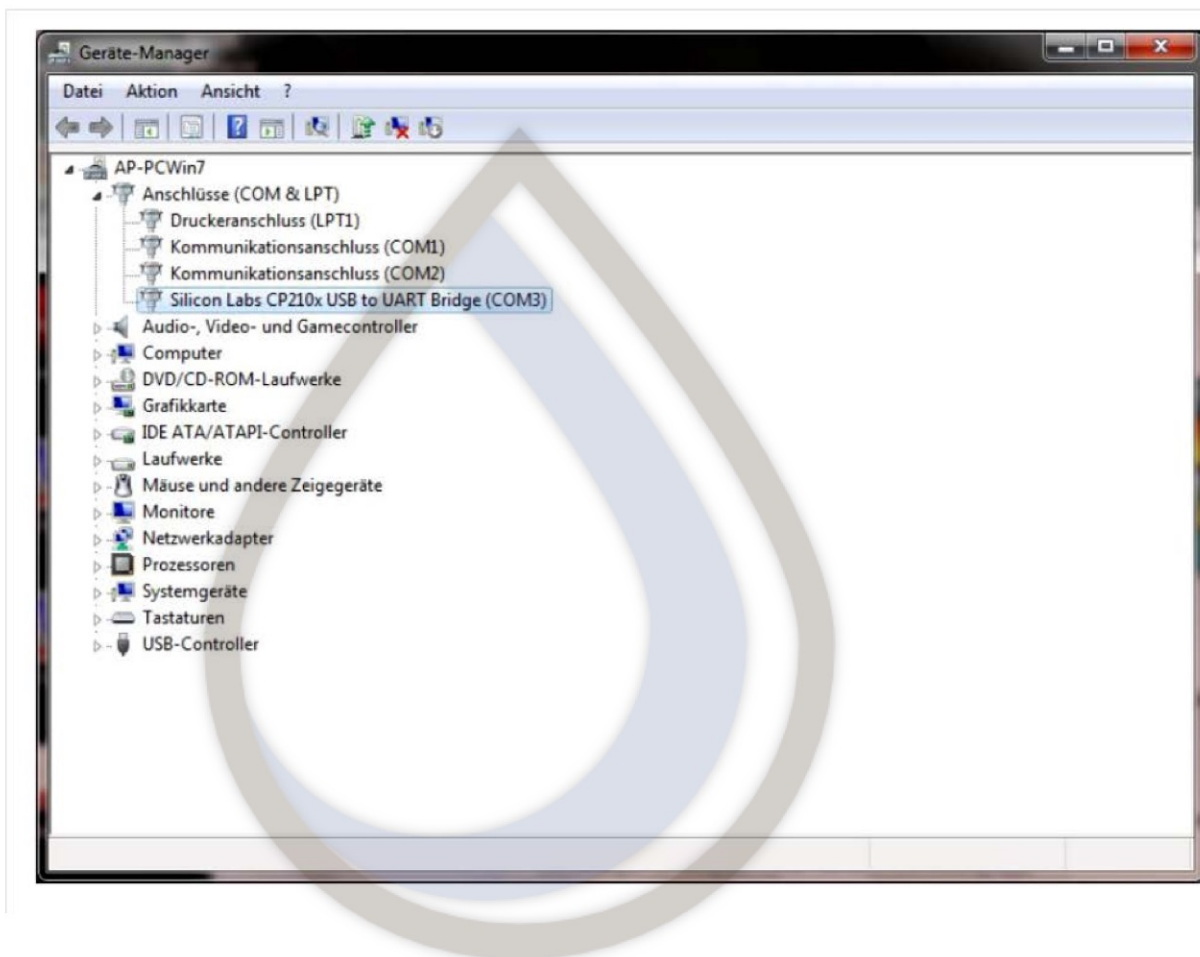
Geräte-Manager

Datei Aktion Ansicht ?

AP-PCWin7
Anschlüsse (COM & LPT)
Druckeranschluss (LPT1)
Kommunikationsanschluss (COM1)
Kommunikationsanschluss (COM2)
Silicon Labs CP210x USB to UART Bridge (COM3)
Audio-, Video- und Gamecontroller
Computer
DVD/CD-ROM-Laufwerke
Grafikkarte
IDE ATA/ATAPI-Controller
Laufwerke
Mäuse und andere Zeigegeräte
Monitore
Netzwerkadapter
Prozessoren
Systemgeräte
Tastaturen
USB-Controller